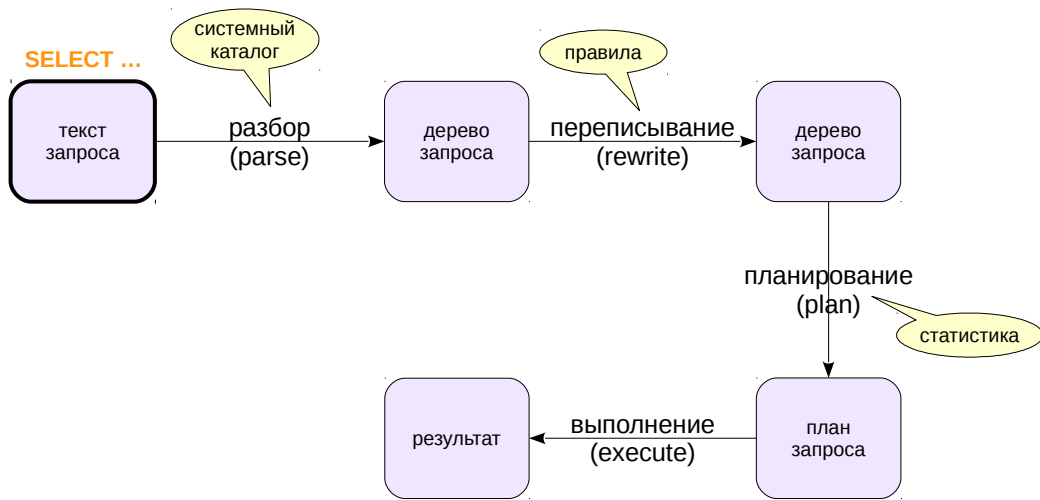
SELECT …

системный каталог

текст запроса

разбор (parse)

дерево запроса

правила

переписывание (rewrite)

дерево запроса

планирование (plan)

статистика

результат

выполнение (execute)

план запроса